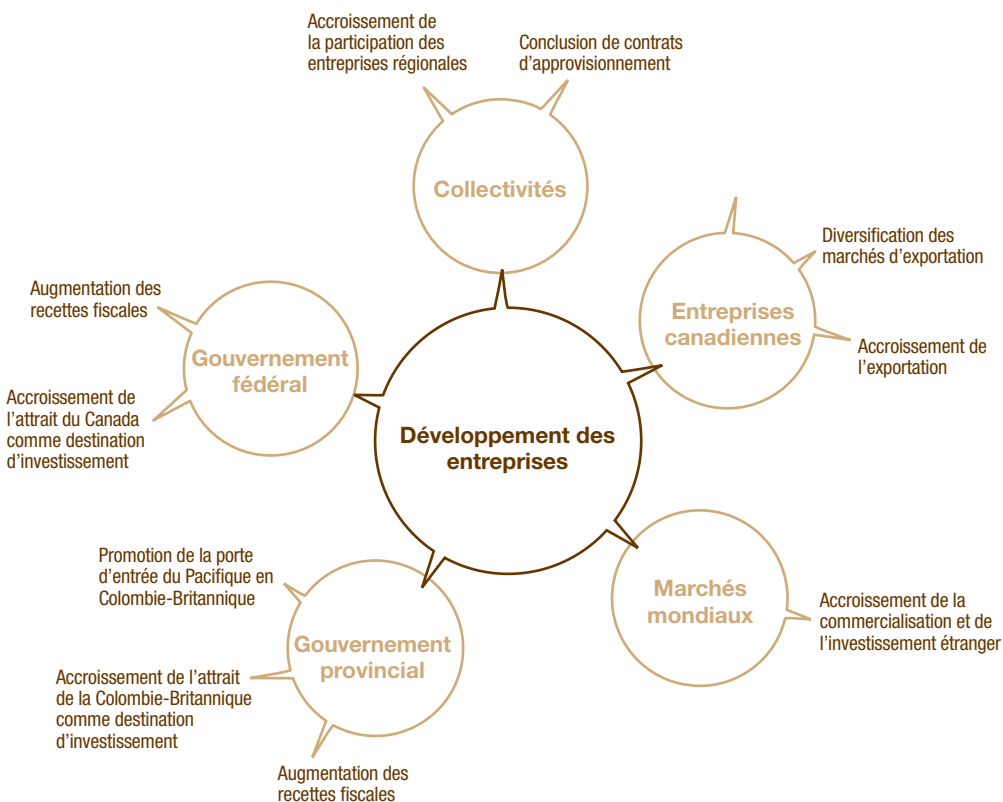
Accroissement de la participation des entreprises régionales

Conclusion de contrats d'approvisionnement

Collectivités

Diversification des marchés d'exportation

Entreprises canadiennes

Accroissement de l'exportation

Augmentation des recettes fiscales

Gouvernement fédéral

Accroissement de l'attrait du Canada comme destination d'investissement

Développement des entreprises

Promotion de la porte d'entrée du Pacifique en Colombie-Britannique

Gouvernement provincial

Accroissement de l'attrait de la Colombie-Britannique comme destination d'investissement

Augmentation des recettes fiscales

Marchés mondiaux

Accroissement de la commercialisation et de l'investissement étranger